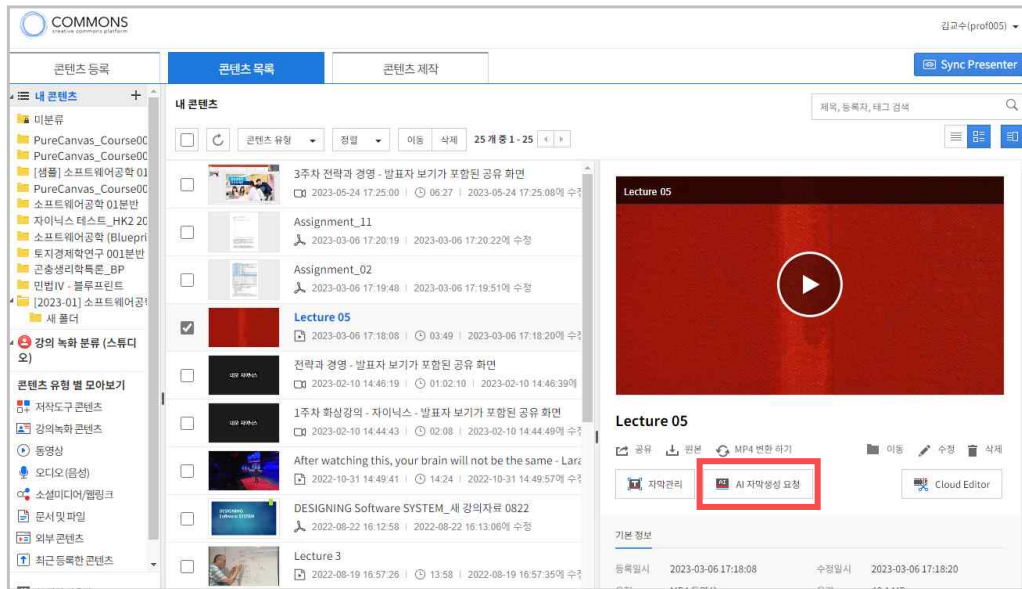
COMMONS
creative commons platform

김교수(prof005)

콘텐츠 등록 | 콘텐츠 목록 | 콘텐츠 제작

Sync Presenter

내 콘텐츠 +
미분류
PureCanvas_Course00
PureCanvas_Course00
[샘플] 소프트웨어공학 01
PureCanvas_Course00
소프트웨어공학 01분반
자이닉스 테스트_HK2 20
소프트웨어공학 (Bluepri
토지경제학연구 001분반
곤충생리학특론_BP
민법IV - 블루프린트
[2023-01] 소프트웨어공학
새 폴더
강의 녹화 분류 (스튜디오)

콘텐츠 유형 별 모아보기
저작도구 콘텐츠
강의녹화 콘텐츠
동영상
오디오(음성)
소셜미디어/웹링크
문서및파일
외부 콘텐츠
최근 등록한 콘텐츠

내 콘텐츠

제목, 등록자, 태그 검색

콘텐츠 유형 | 정렬 | 이동 | 삭제 | 25 개 중 1 - 25

3주차 전략과 경영 - 발표자 보기가 포함된 공유 화면
2023-05-24 17:25:00 | 06:27 | 2023-05-24 17:25:08에 수정

Assignment_11
2023-03-06 17:20:19 | 2023-03-06 17:20:22에 수정

Assignment_02
2023-03-06 17:19:48 | 2023-03-06 17:19:51에 수정

Lecture 05
2023-03-06 17:18:08 | 03:49 | 2023-03-06 17:18:20에 수정

전략과 경영 - 발표자 보기가 포함된 공유 화면
2023-02-10 14:46:19 | 01:02:10 | 2023-02-10 14:46:39에

1주차 화상강의 - 자이닉스 - 발표자 보기가 포함된 공유 화면
2023-02-10 14:44:43 | 02:08 | 2023-02-10 14:44:49에 수정

After watching this, your brain will not be the same - Lara
2022-10-31 14:49:41 | 14:24 | 2022-10-31 14:49:57에 수정

DESIGNING Software SYSTEM_새 강의자료 0822
2022-08-22 16:12:58 | 2022-08-22 16:13:06에 수정

Lecture 3
2022-08-19 16:57:26 | 13:58 | 2022-08-19 16:57:35에 수정

Lecture 05

Lecture 05

공유 | 원본 | MP4 변환 하기 | 이동 | 수정 | 삭제

자막관리 | AI 자막생성 요청 | Cloud Editor

기본 정보

등록일시 2023-03-06 17:18:08 | 수정일시 2023-03-06 17:18:20